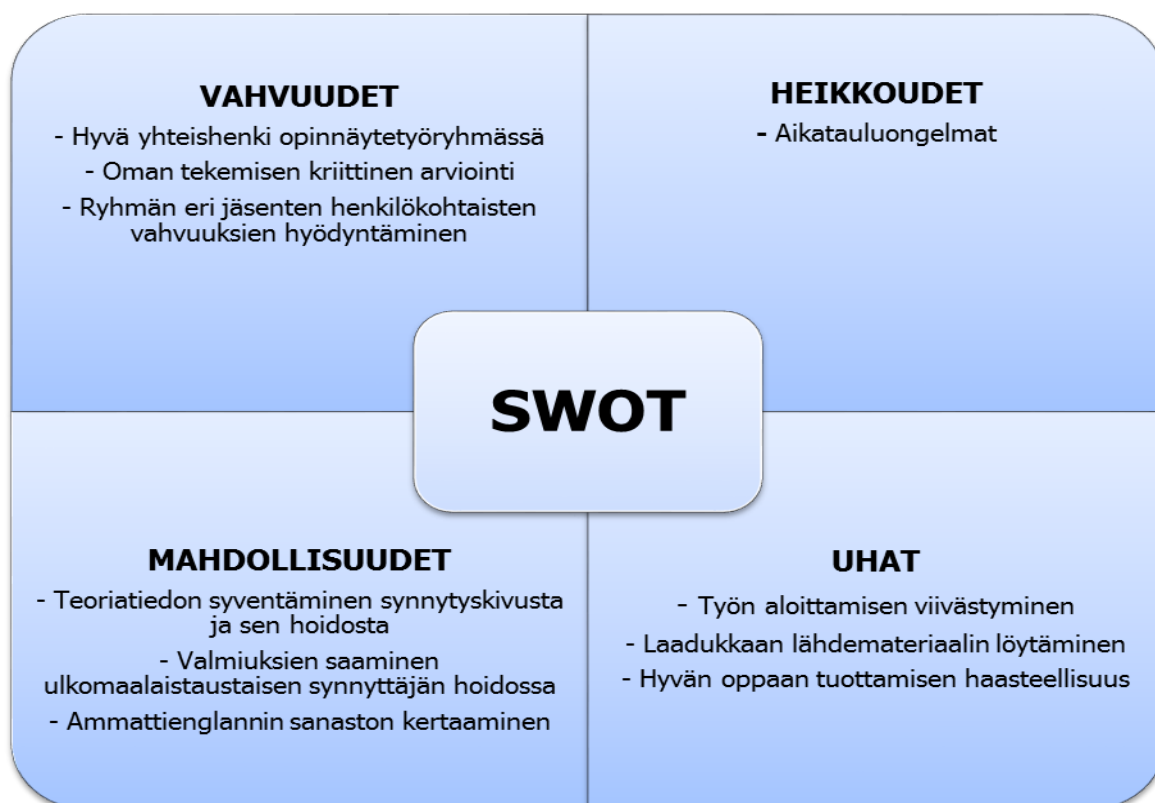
VAHVUUDET

- Hyvä yhteishenki opinnäytetyöryhmässä

- Oman tekemisen kriittinen arviointi

- Ryhmän eri jäsenten henkilökohtaisten vahvuuksien hyödyntäminen

HEIKKOUDET

- Aikatauluongelmat

SWOT

MAHDOLLISUUDET

- Teoriatiedon syventäminen synnytyskivusta ja sen hoidosta

- Valmiuksien saaminen ulkomaalaistaustaisen synnyttäjän hoidossa

- Ammattienglannin sanaston kertaaminen

UHAT

- Työn aloittamisen viivästyminen

- Laadukkaan lähdemateriaalin löytäminen

- Hyvän oppaan tuottamisen haasteellisuus